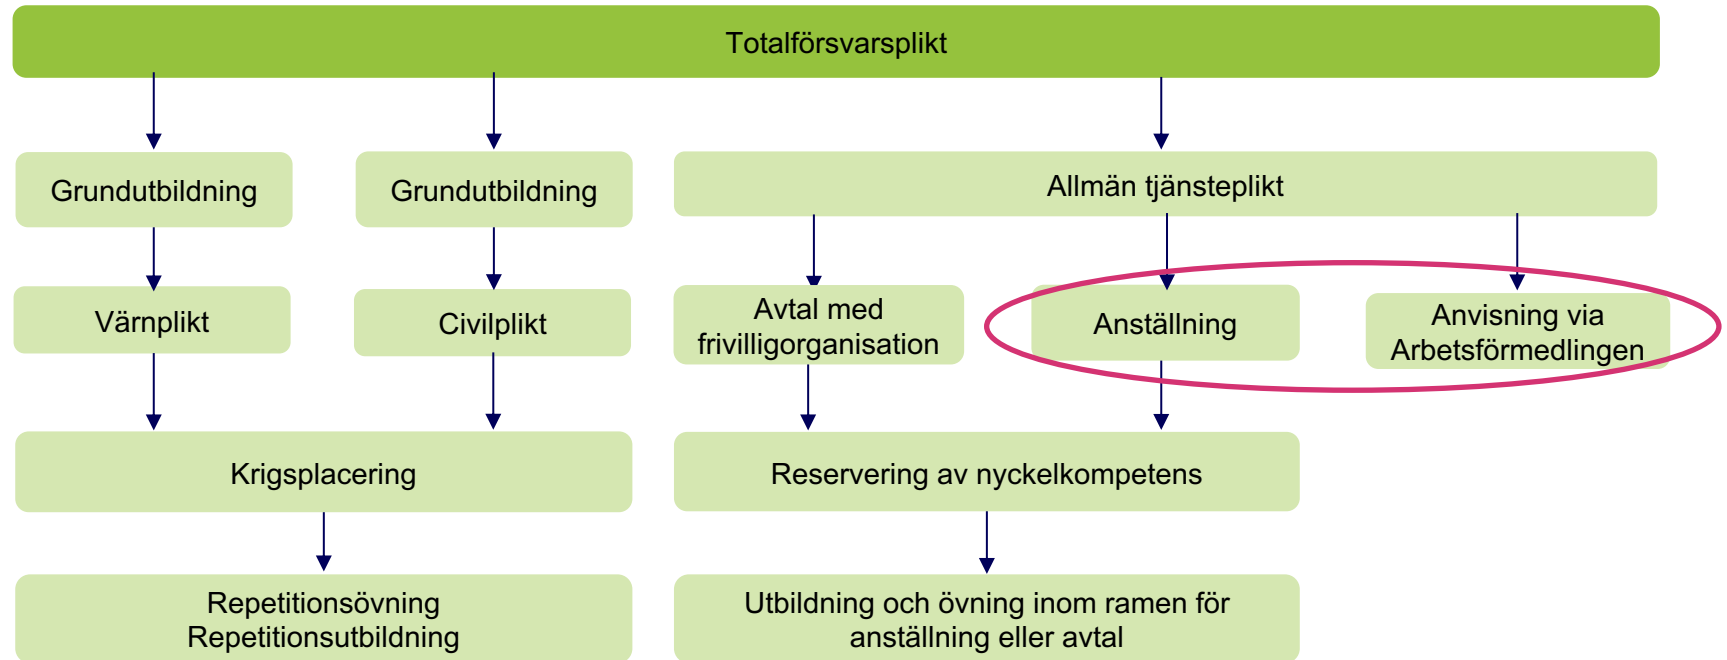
Totalförsvarsplikt

Grundutbildning

Grundutbildning

Allmän tjänsteplikt

Värnplikt

Civilplikt

Avtal med frivilligorganisation

Anställning

Anvisning via Arbetsförmedlingen

Krigsplacering

Reservering av nyckelkompetens

Repetitionsövning
Repetitionsutbildning

Utbildning och övning inom ramen för anställning eller avtal